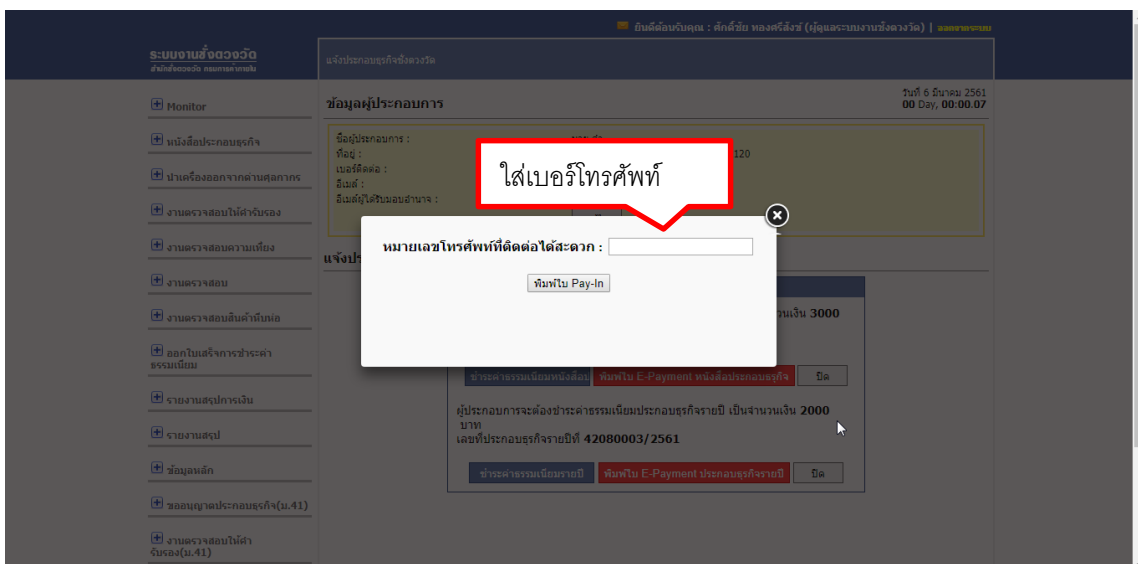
ยินดีต้อนรับคุณ : ศักดิ์ชัย ทองศรีสังข์ (ผู้ดูแลระบบงานชั่งตวงวัด) | ออกจากระบบ

ระบบงานชั่งตวงวัด
สำนักชั่งตวงวัด กรมการค้าภายใน

แจ้งประกอบธุรกิจชั่งตวงวัด

⊞ Monitor
⊞ หนังสือประกอบธุรกิจ
⊞ นำเครื่องออกจากด่านศุลกากร
⊞ งานตรวจสอบให้คำรับรอง
⊞ งานตรวจสอบความเที่ยง
⊞ งานตรวจสอบ
⊞ งานตรวจสอบสินค้าหีบห่อ
⊞ ออกใบเสร็จการชำระค่าธรรมเนียม
⊞ รายงานสรุปการเงิน
⊞ รายงานสรุป
⊞ ข้อมูลหลัก
⊞ ขออนุญาตประกอบธุรกิจ(ม.41)
⊞ งานตรวจสอบให้คำรับรอง(ม.41)

ข้อมูลผู้ประกอบการ

วันที่ 6 มีนาคม 2561
00 Day, 00:00.07

ชื่อผู้ประกอบการ :
ที่อยู่ :
เบอร์ติดต่อ :
อีเมล์ :
อีเมล์ผู้ได้รับมอบอำนาจ :

120

ใส่เบอร์โทรศัพท์

หมายเลขโทรศัพท์ที่ติดต่อได้สะดวก :

พิมพ์ใบ Pay-In

แจ้งปร

วนเงิน 3000

ชำระค่าธรรมเนียมหนังสือ | พิมพ์ใบ E-Payment หนังสือประกอบธุรกิจ | ปิด

ผู้ประกอบการจะต้องชำระค่าธรรมเนียมประกอบธุรกิจรายปี เป็นจำนวนเงิน 2000 บาท
เลขที่ประกอบธุรกิจรายปีที่ 42080003/2561

ชำระค่าธรรมเนียมรายปี | พิมพ์ใบ E-Payment ประกอบธุรกิจรายปี | ปิด